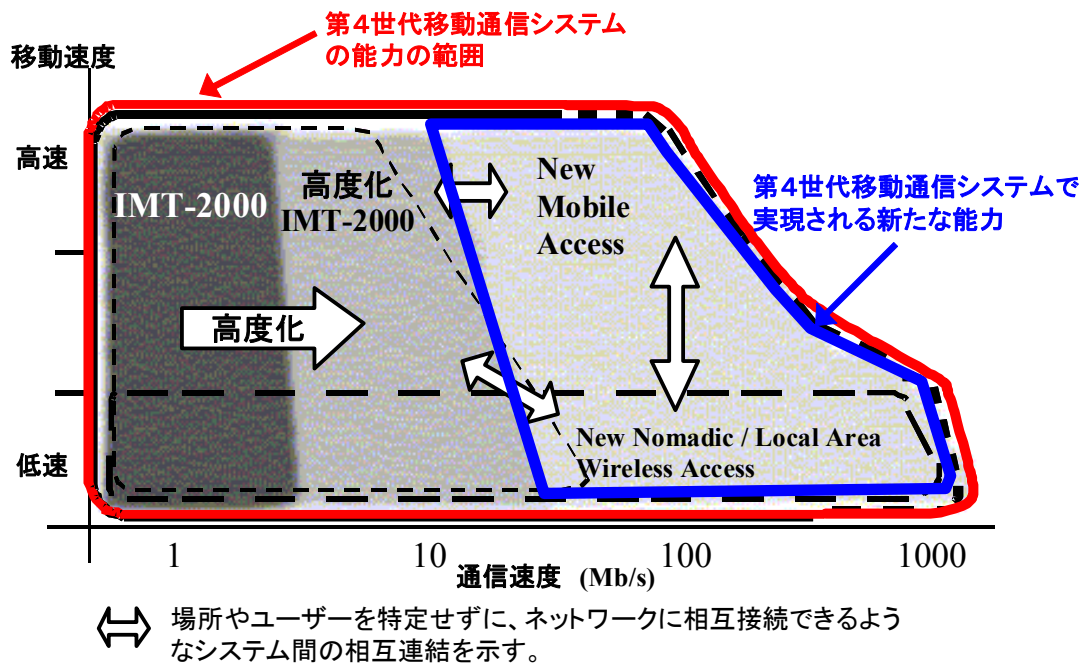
第４世代移動通信システムの能力の範囲

移動速度

高速

低速

IMT-2000

高度化
IMT-2000

高度化

New Mobile Access

第４世代移動通信システムで実現される新たな能力

New Nomadic / Local Area Wireless Access

1

10

100

1000

通信速度 (Mb/s)

場所やユーザーを特定せずに、ネットワークに相互接続できるようなシステム間の相互連結を示す。